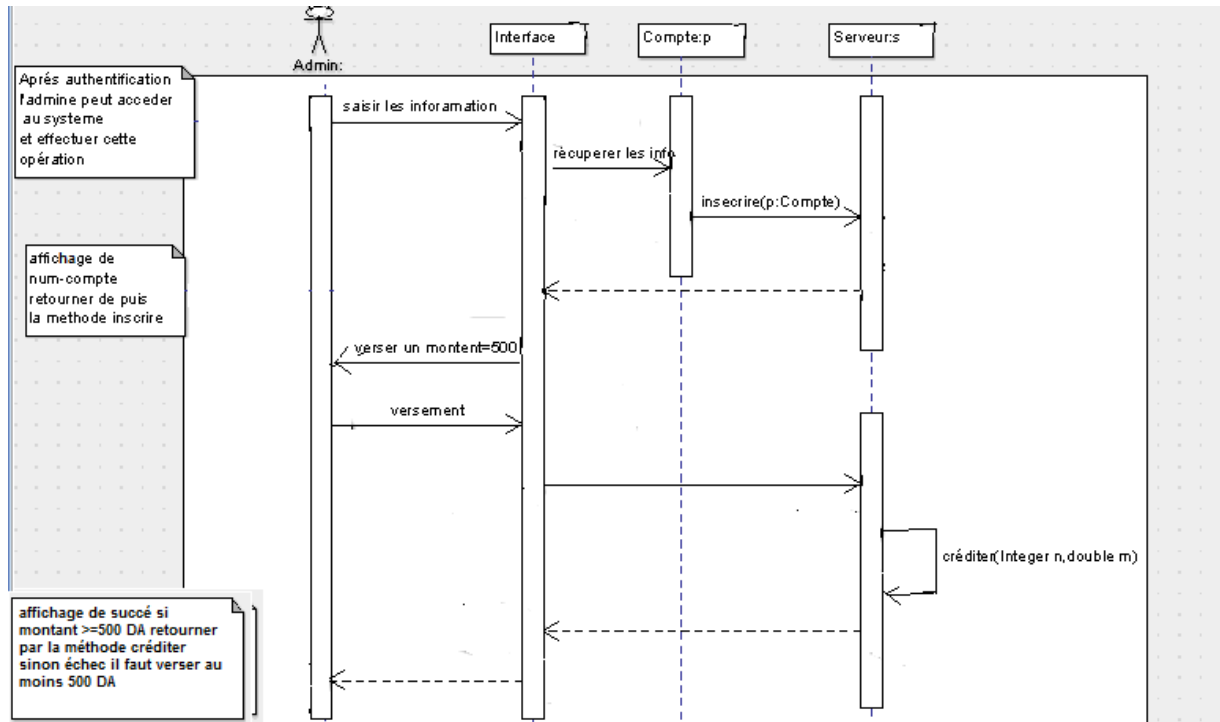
Admin:

Interface

Compte:p

Serveur:s

Aprés authentification l'admine peut acceder au systeme et effectuer cette opération

saisir les inforamation

récuperer les info

insecrire(p:Compte)

affichage de num-compte retourner de puis la methode inscrire

verser un montent=500

versement

créditer(Integer n,double m)

affichage de succé si montant >=500 DA retourner par la méthode créditer sinon échec il faut verser au moins 500 DA